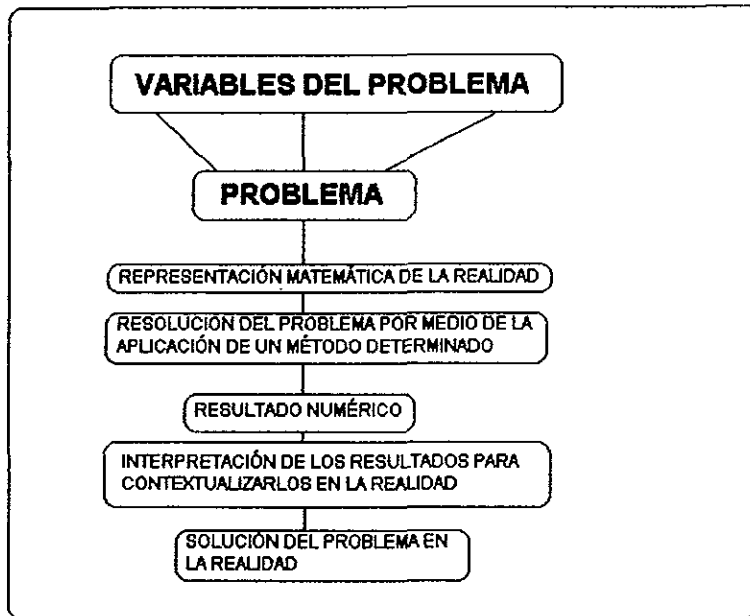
VARIABLES DEL PROBLEMA

PROBLEMA

REPRESENTACIÓN MATEMÁTICA DE LA REALIDAD

RESOLUCIÓN DEL PROBLEMA POR MEDIO DE LA APLICACIÓN DE UN MÉTODO DETERMINADO

RESULTADO NUMÉRICO

INTERPRETACIÓN DE LOS RESULTADOS PARA CONTEXTUALIZARLOS EN LA REALIDAD

SOLUCIÓN DEL PROBLEMA EN LA REALIDAD